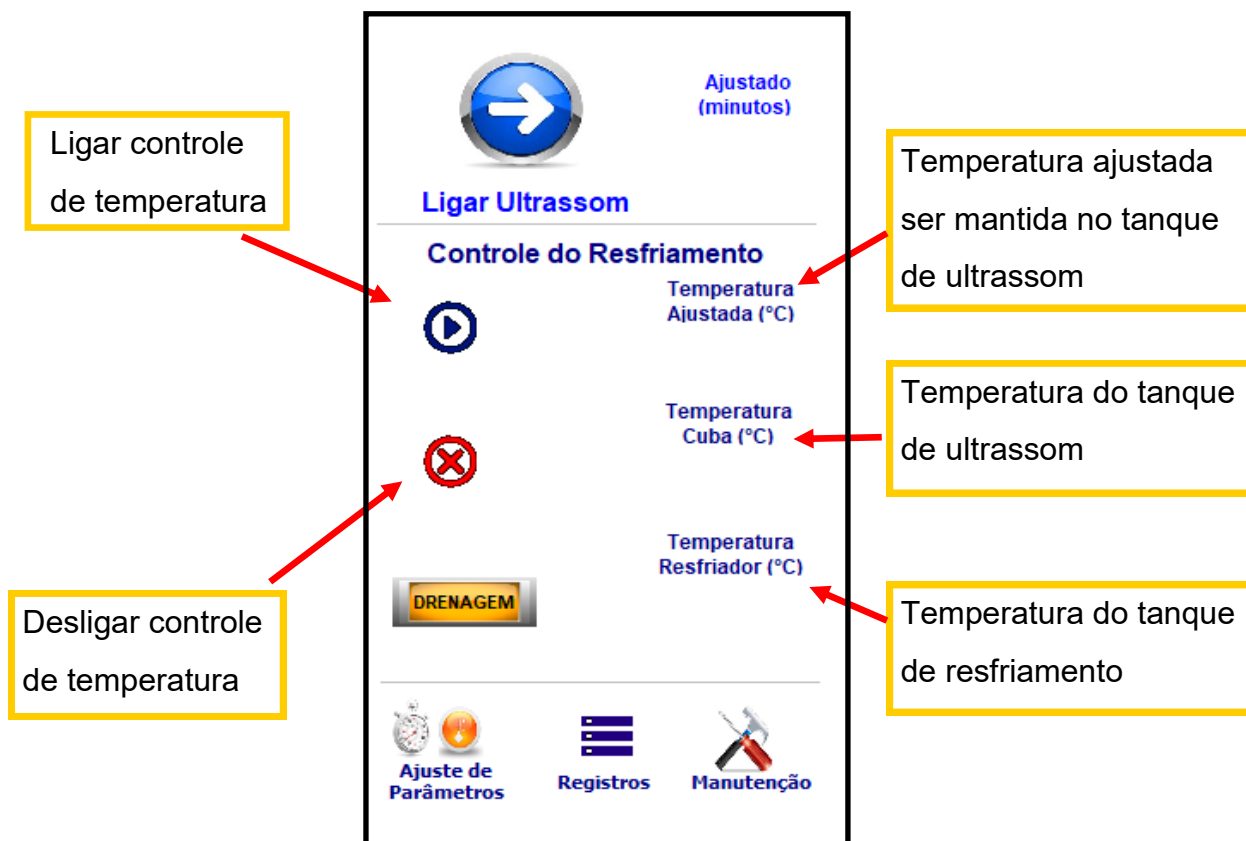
Ligar controle de temperatura

Ajustado (minutos)

Ligar Ultrassom

Temperatura ajustada ser mantida no tanque de ultrassom

Controle do Resfriamento

Temperatura Ajustada (°C)

Temperatura do tanque de ultrassom

Temperatura Cuba (°C)

Temperatura Resfriador (°C)

DRENAGEM

Desligar controle de temperatura

Temperatura do tanque de resfriamento

Ajuste de Parâmetros

Registros

Manutenção